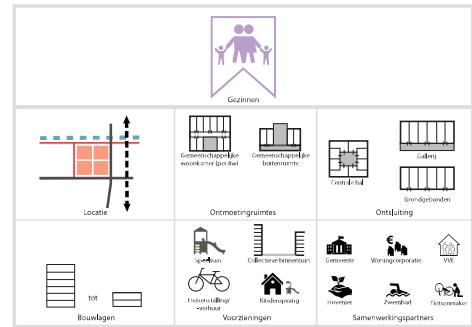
Gezinnen

Locatie

Gemeenschappelijke woonkamer (per 8w)

Gemeenschappelijke buitenruimte

Ontmoetingruimtes

Centrale hal

Gallerij

Grondgebonden

Ontsluiting

tot

Bouwlagen

Speeltuin

Collectieve binnentuin

Fietsenstalling/verhuur

Kinderopvang

Voorzieningen

Gemeente

Woningcorporatie

VVE

Hovenier

Zwembad

Fietsenmaker

Samenwerkingspartners